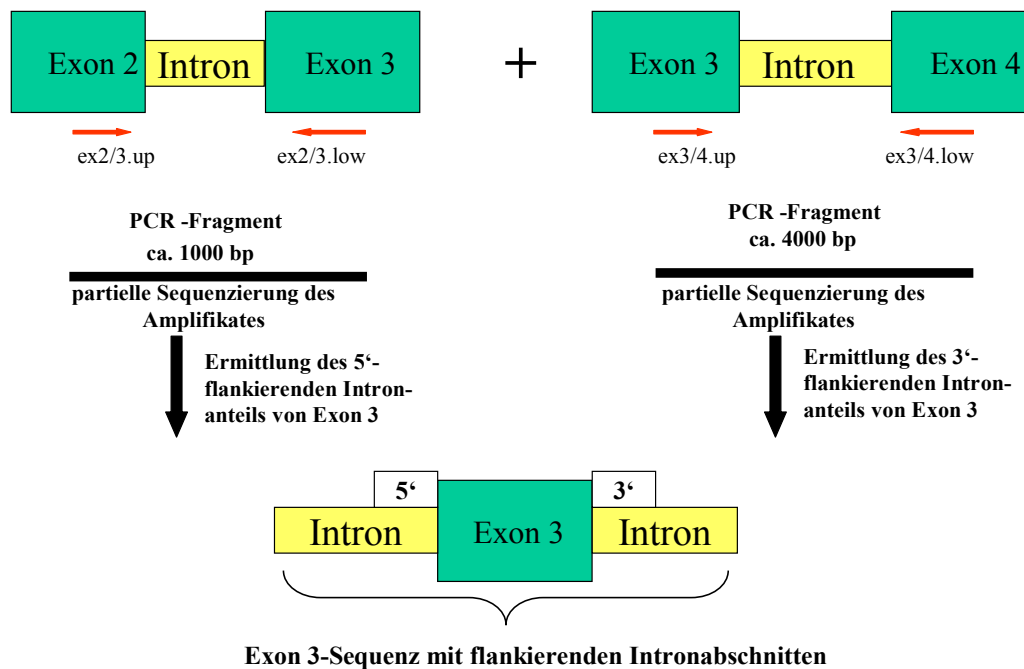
Exon 2 Intron Exon 3

+

Exon 3 Intron Exon 4

ex2/3.up ex2/3.low

ex3/4.up ex3/4.low

PCR -Fragment
ca. 1000 bp

partielle Sequenzierung des Amplifikates

Ermittlung des 5‘-flankierenden Intronanteils von Exon 3

PCR -Fragment
ca. 4000 bp

partielle Sequenzierung des Amplifikates

Ermittlung des 3‘-flankierenden Intronanteils von Exon 3

5‘ 3‘

Intron Exon 3 Intron

Exon 3-Sequenz mit flankierenden Intronabschnitten